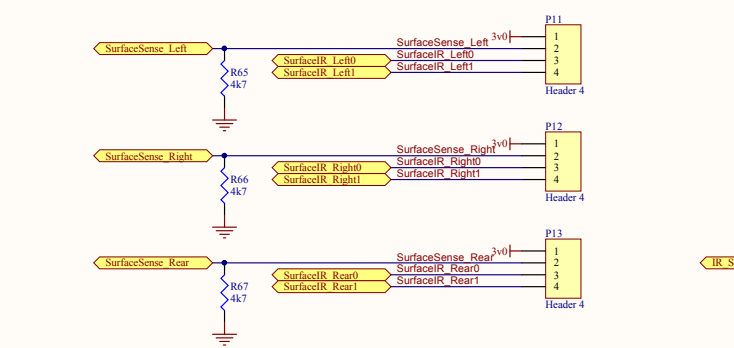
SurfaceSense_Left
R65
4k7
SurfaceSense_Left
SurfaceIR_Left0
SurfaceIR_Left0
SurfaceIR_Left1
SurfaceIR_Left1
3v0
P11
1
2
3
4
Header 4

SurfaceSense_Right
R66
4k7
SurfaceSense_Right
SurfaceIR_Right0
SurfaceIR_Right0
SurfaceIR_Right1
SurfaceIR_Right1
3v0
P12
1
2
3
4
Header 4

SurfaceSense_Rear
R67
4k7
SurfaceSense_Rear
SurfaceIR_Rear0
SurfaceIR_Rear0
SurfaceIR_Rear1
SurfaceIR_Rear1
3v0
P13
1
2
3
4
Header 4

IR_S